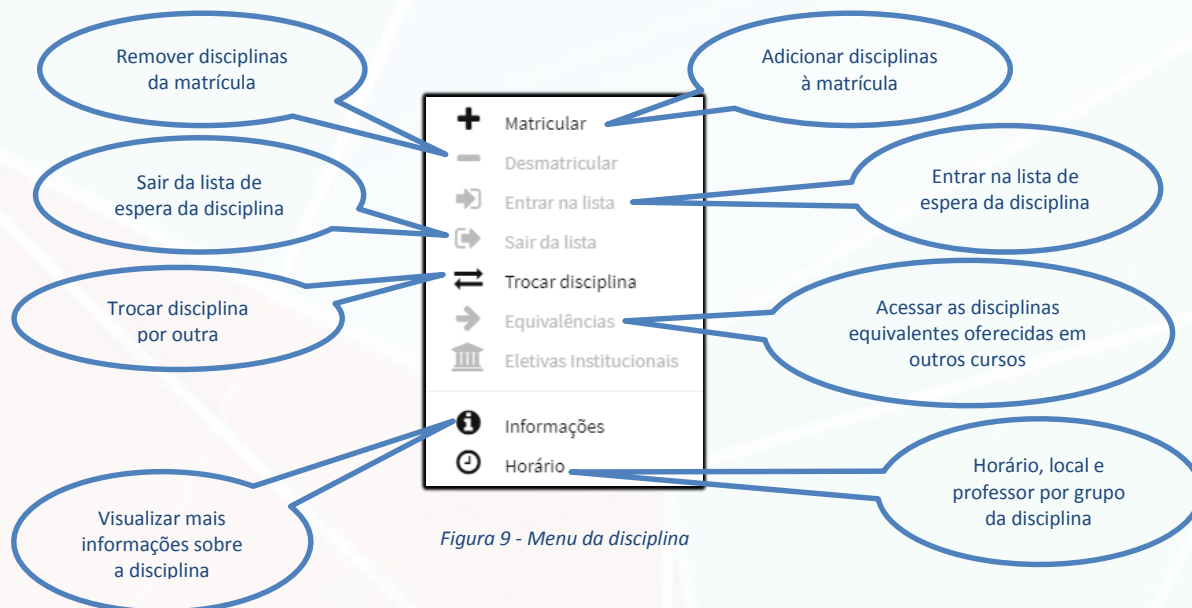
Remover disciplinas da matrícula

Adicionar disciplinas à matrícula

Matricular

Desmatricular

Sair da lista de espera da disciplina

Entrar na lista

Entrar na lista de espera da disciplina

Sair da lista

Trocar disciplina

Trocar disciplina por outra

Equivalências

Acessar as disciplinas equivalentes oferecidas em outros cursos

Eletivas Institucionais

Informações

Horário

Horário, local e professor por grupo da disciplina

Visualizar mais informações sobre a disciplina

Figura 9 - Menu da disciplina